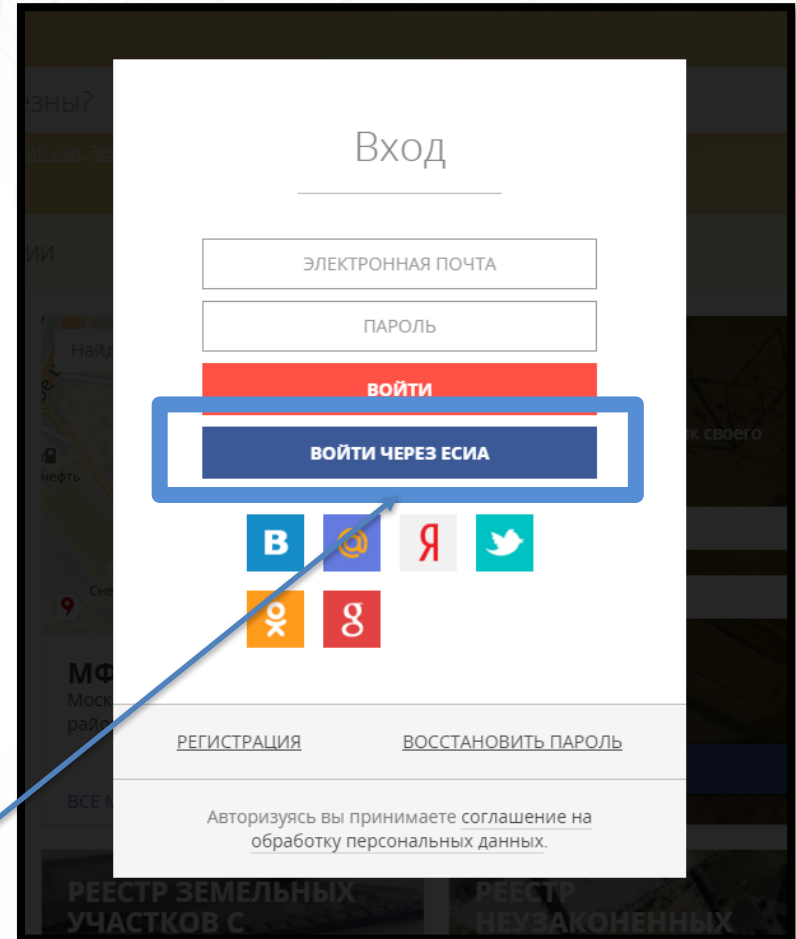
езны?

ИИ

Найд

нефть

Сне

МФ
Моск
райо

ВСЕ М

к своего

Вход

ЭЛЕКТРОННАЯ ПОЧТА

ПАРОЛЬ

ВОЙТИ

ВОЙТИ ЧЕРЕЗ ЕСИА

В @ Я

РЕГИСТРАЦИЯ ВОССТАНОВИТЬ ПАРОЛЬ

Авторизуясь вы принимаете соглашение на обработку персональных данных.

РЕЕСТР ЗЕМЕЛЬНЫХ УЧАСТКОВ С

РЕЕСТР НЕУЗАКОНЕННЫХ